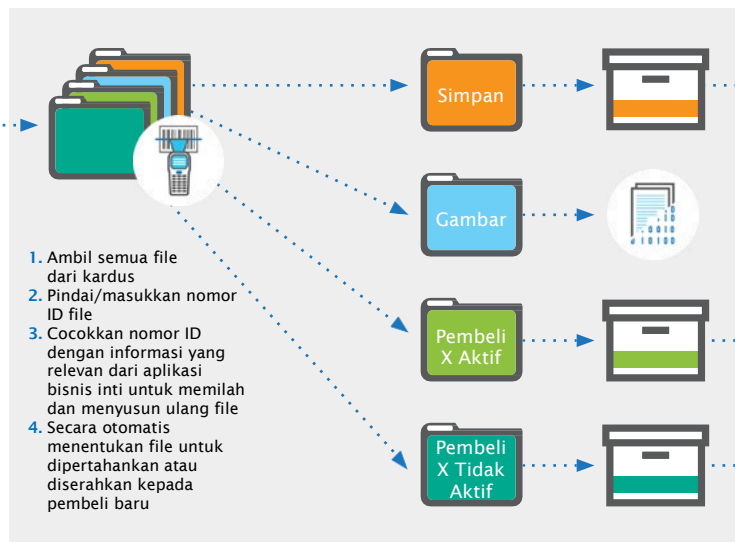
Simpan

Gambar

Pembeli X Aktif

Pembeli X Tidak Aktif

1. Ambil semua file dari kardus
2. Pindai/masukkan nomor ID file
3. Cocokkan nomor ID dengan informasi yang relevan dari aplikasi bisnis inti untuk memilah dan menyusun ulang file
4. Secara otomatis menentukan file untuk dipertahankan atau diserahkan kepada pembeli baru